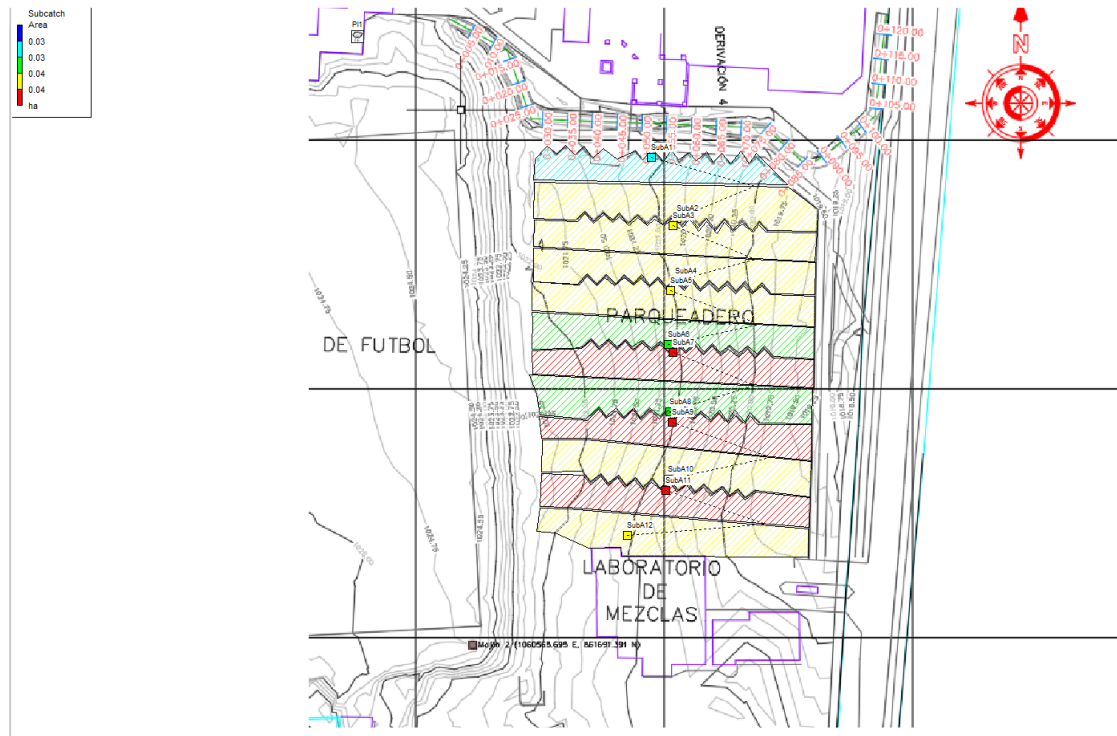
Subcatch
Area
0.03
0.03
0.04
0.04
ha

PI1
DERIVACIÓN 4
N
0+120.00
0+115.00
0+110.00
0+105.00
0+005.00
0+010.00
0+015.00
0+020.00
0+025.00
0+030.00
0+035.00
0+040.00
0+045.00
0+050.00
0+055.00
0+060.00
0+065.00
0+070.00
0+075.00
0+080.00
0+085.00
0+090.00
0+095.00
0+100.00
SubA1
SubA2
SubA3
SubA4
SubA5
PARQUEADERO
SubA6
SubA7
DE FUTBOL
SubA8
SubA9
SubA10
SubA11
SubA12
LABORATORIO
DE
MEZCLAS
Mojón 2 (1060568.695 E, 861691.391 N)